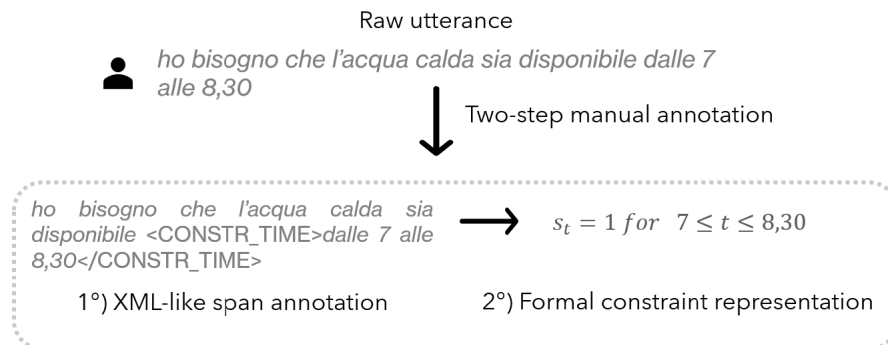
Raw utterance

ho bisogno che l'acqua calda sia disponibile dalle 7 alle 8,30

Two-step manual annotation

ho bisogno che l'acqua calda sia disponibile <CONSTR_TIME>dalle 7 alle 8,30</CONSTR_TIME>

$s_t = 1 \; for \;\; 7 \leq t \leq 8,30$

1°) XML-like span annotation

2°) Formal constraint representation